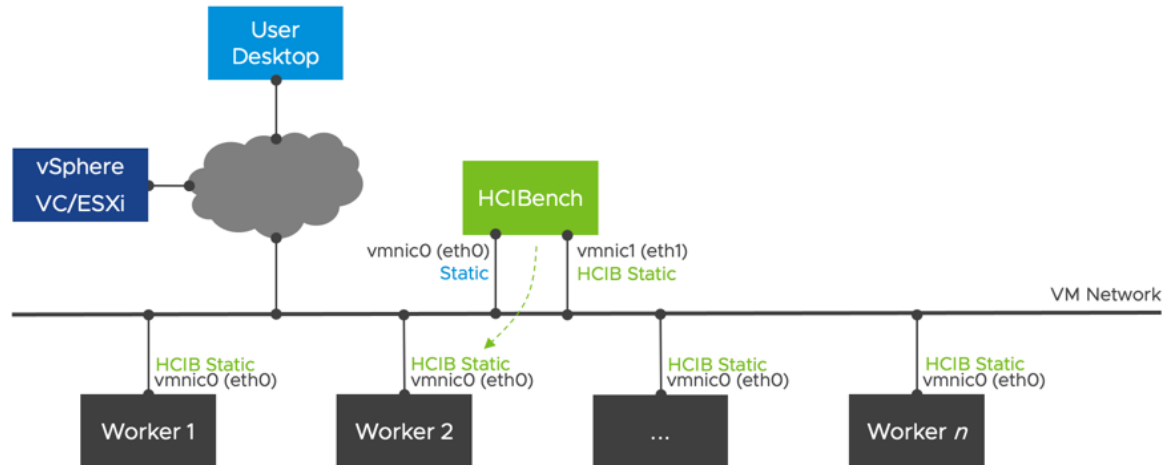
User Desktop

vSphere VC/ESXi

HCIBench

vmnic0 (eth0)
Static

vmnic1 (eth1)
HCIB Static

VM Network

HCIB Static
vmnic0 (eth0)

HCIB Static
vmnic0 (eth0)

HCIB Static
vmnic0 (eth0)

HCIB Static
vmnic0 (eth0)

Worker 1

Worker 2

...

Worker *n*